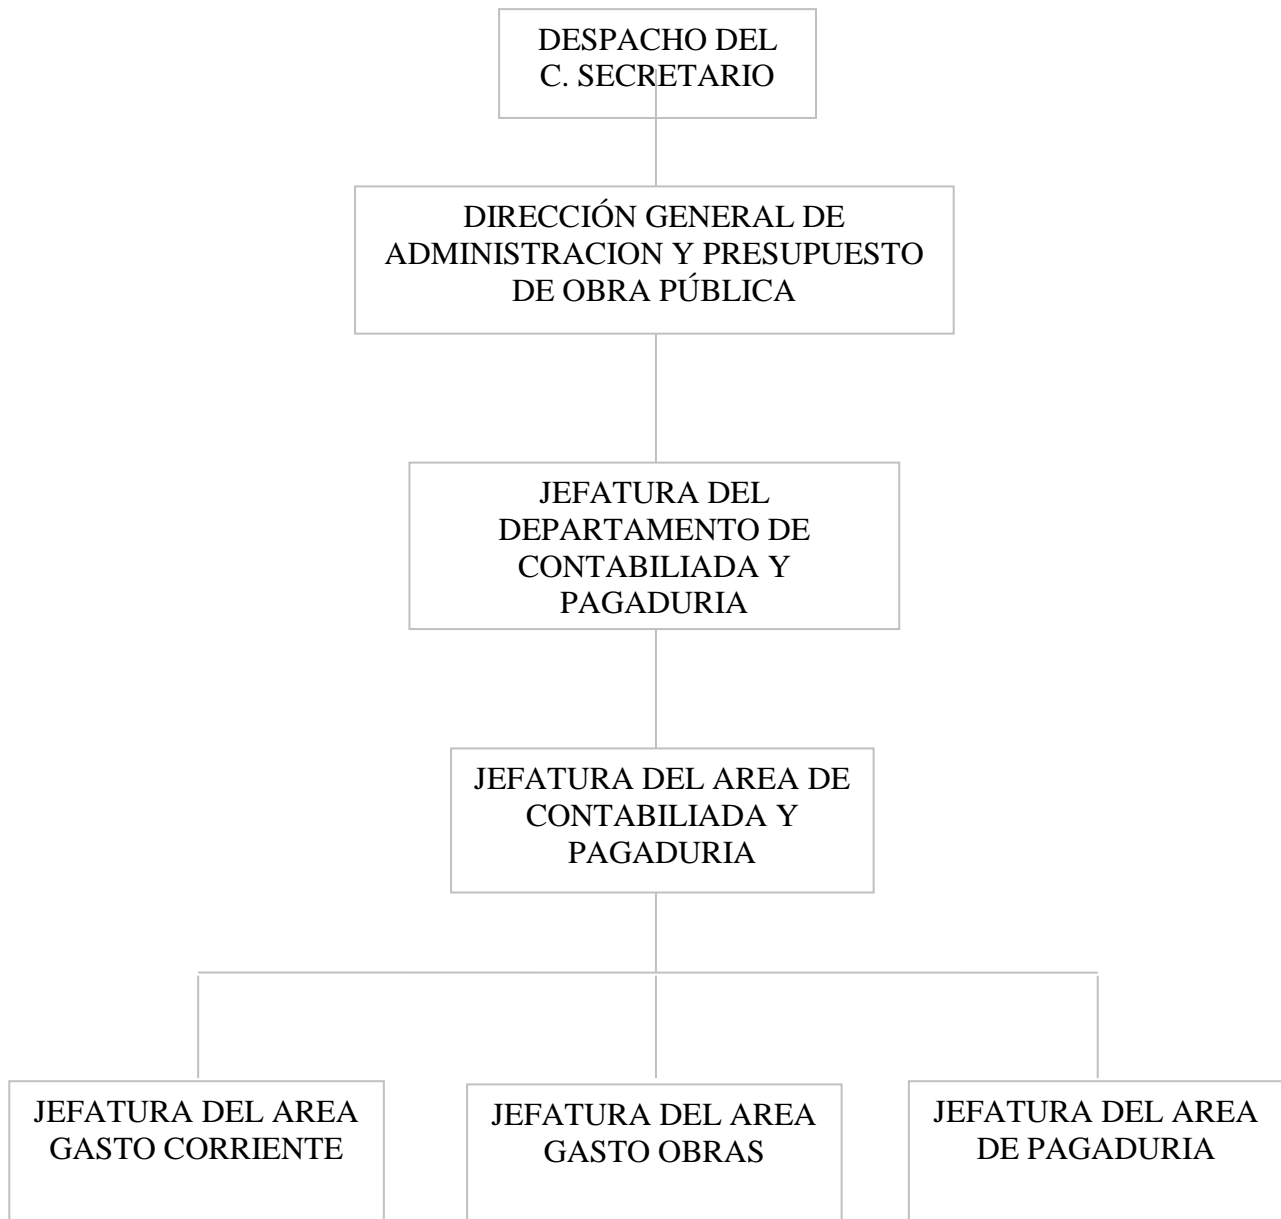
DESPACHO DEL C. SECRETARIO

DIRECCIÓN GENERAL DE ADMINISTRACION Y PRESUPUESTO DE OBRA PÚBLICA

JEFATURA DEL DEPARTAMENTO DE CONTABILIADA Y PAGADURIA

JEFATURA DEL AREA DE CONTABILIADA Y PAGADURIA

JEFATURA DEL AREA GASTO CORRIENTE

JEFATURA DEL AREA GASTO OBRAS

JEFATURA DEL AREA DE PAGADURIA